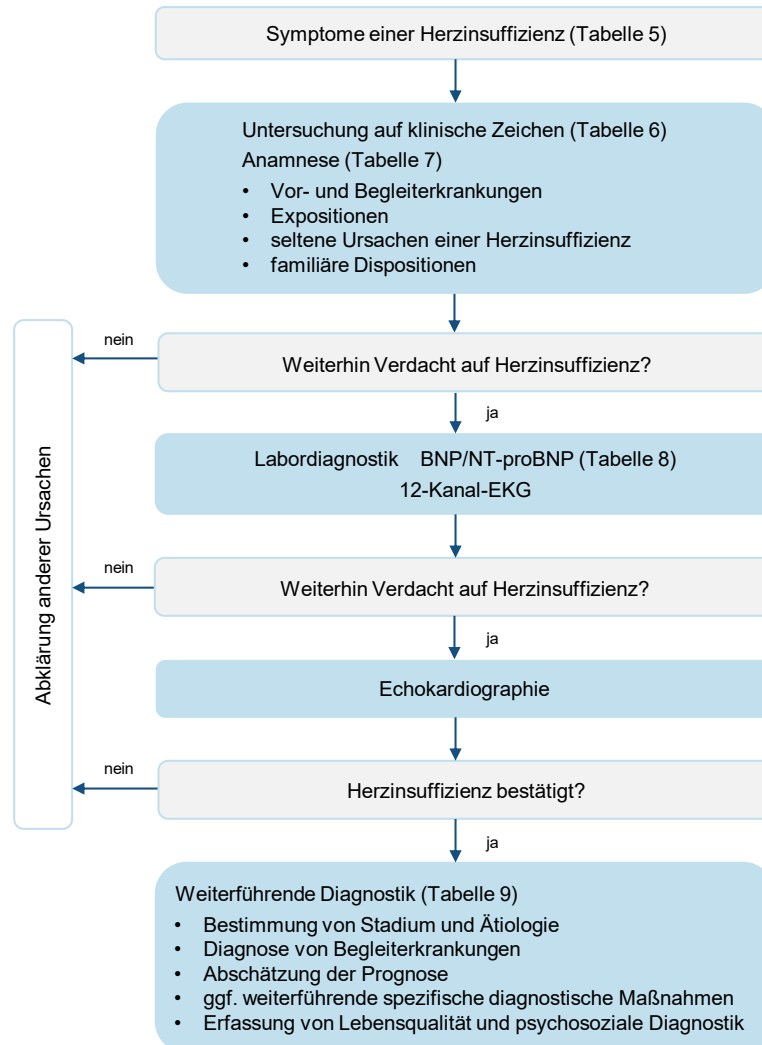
Symptome einer Herzinsuffizienz (Tabelle 5)

Untersuchung auf klinische Zeichen (Tabelle 6)
Anamnese (Tabelle 7)
• Vor- und Begleiterkrankungen
• Expositionen
• seltene Ursachen einer Herzinsuffizienz
• familiäre Dispositionen

nein

Weiterhin Verdacht auf Herzinsuffizienz?

ja

Labordiagnostik BNP/NT-proBNP (Tabelle 8)
12-Kanal-EKG

nein

Weiterhin Verdacht auf Herzinsuffizienz?

ja

Echokardiographie

nein

Herzinsuffizienz bestätigt?

ja

Abklärung anderer Ursachen

Weiterführende Diagnostik (Tabelle 9)
• Bestimmung von Stadium und Ätiologie
• Diagnose von Begleiterkrankungen
• Abschätzung der Prognose
• ggf. weiterführende spezifische diagnostische Maßnahmen
• Erfassung von Lebensqualität und psychosoziale Diagnostik